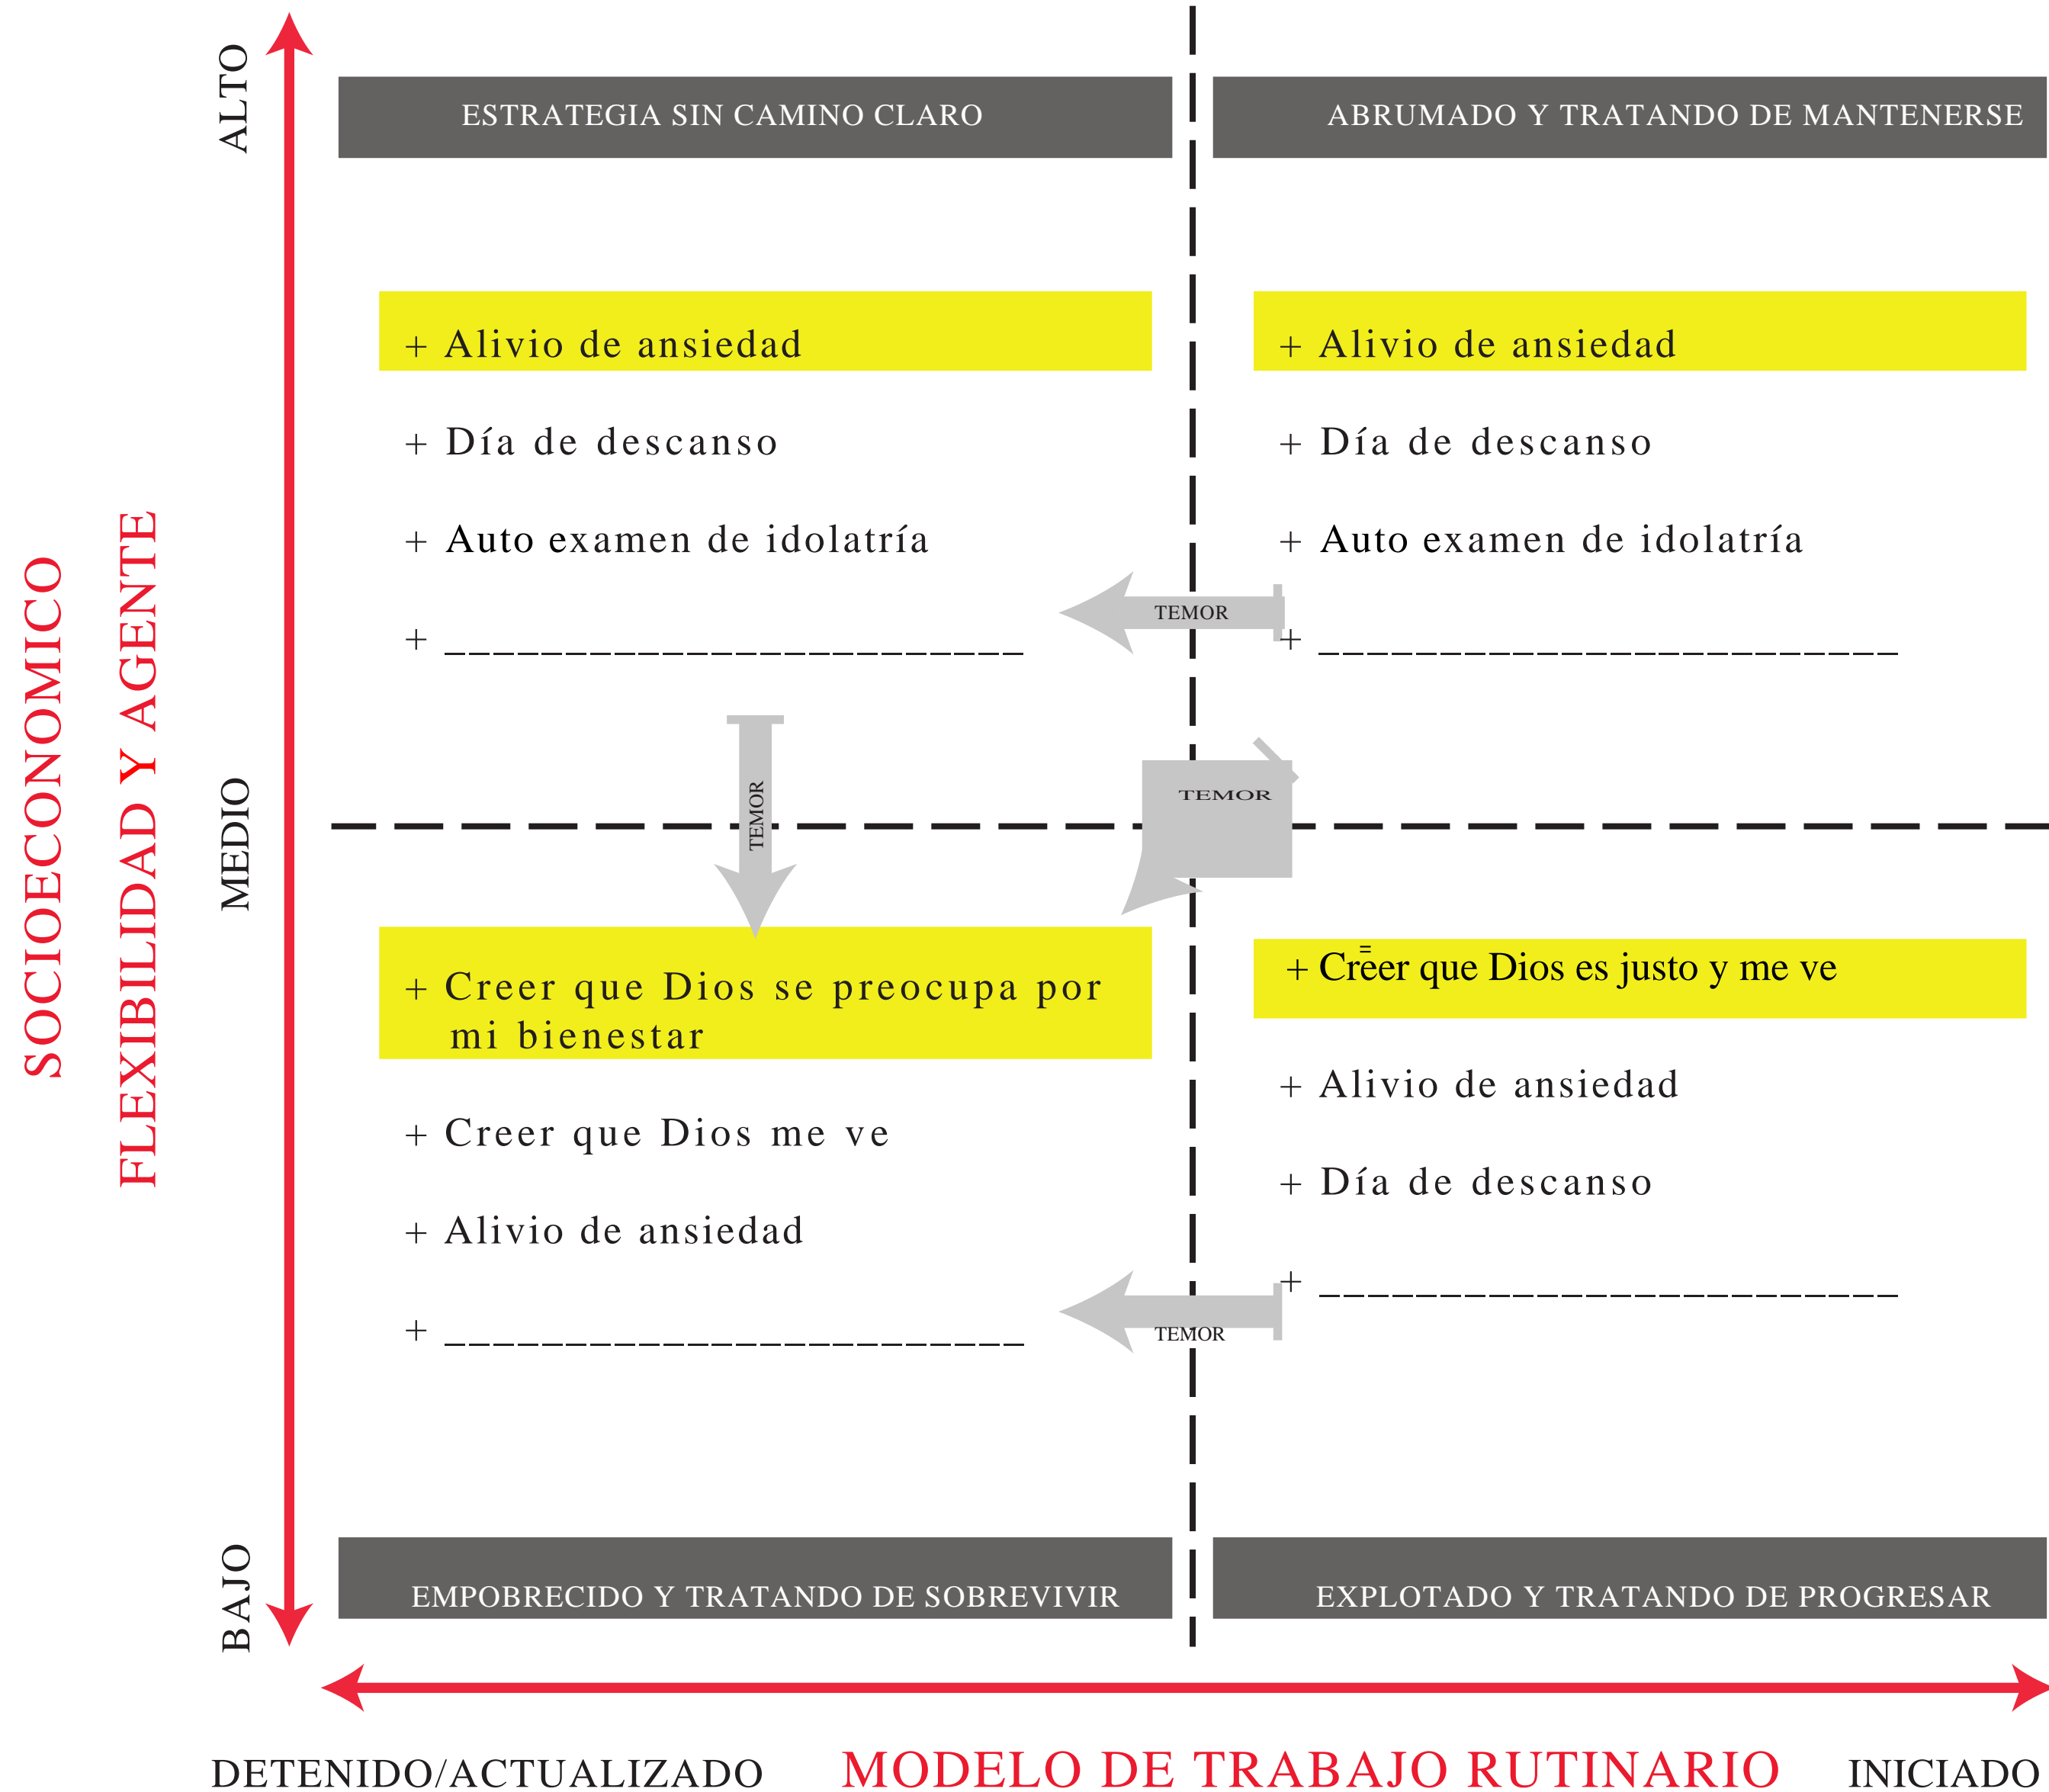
SOCIOECONOMICO
FLEXIBILIDAD Y AGENTE

ALTO

ESTRATEGIA SIN CAMINO CLARO

ABRUMADO Y TRATANDO DE MANTENERSE

+ Alivio de ansiedad

+ Día de descanso

+ Auto examen de idolatría

+ ________________________

+ Alivio de ansiedad

+ Día de descanso

+ Auto examen de idolatría

+ ________________________

TEMOR

TEMOR

TEMOR

MEDIO

+ Creer que Dios se preocupa por mi bienestar

+ Creer que Dios me ve

+ Alivio de ansiedad

+ ________________________

+ Creer que Dios es justo y me ve

+ Alivio de ansiedad

+ Día de descanso

+ ________________________

TEMOR

BAJO

EMPOBRECIDO Y TRATANDO DE SOBREVIVIR

EXPLOTADO Y TRATANDO DE PROGRESAR

DETENIDO/ACTUALIZADO MODELO DE TRABAJO RUTINARIO INICIADO